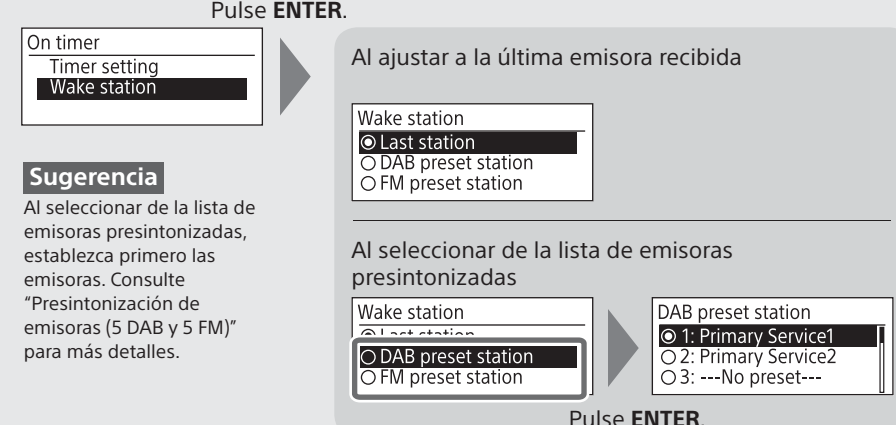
Pulse **ENTER**.

On timer
Timer setting
Wake station

Sugerencia
Al seleccionar de la lista de emisoras presintonizadas, establezca primero las emisoras. Consulte “Presintonización de emisoras (5 DAB y 5 FM)” para más detalles.

Al ajustar a la última emisora recibida

Wake station
◉ Last station
○ DAB preset station
○ FM preset station

Al seleccionar de la lista de emisoras presintonizadas

Wake station
◉ Last station
○ DAB preset station
○ FM preset station

DAB preset station
◉ 1: Primary Service1
○ 2: Primary Service2
○ 3: ---No preset---

Pulse **ENTER**.